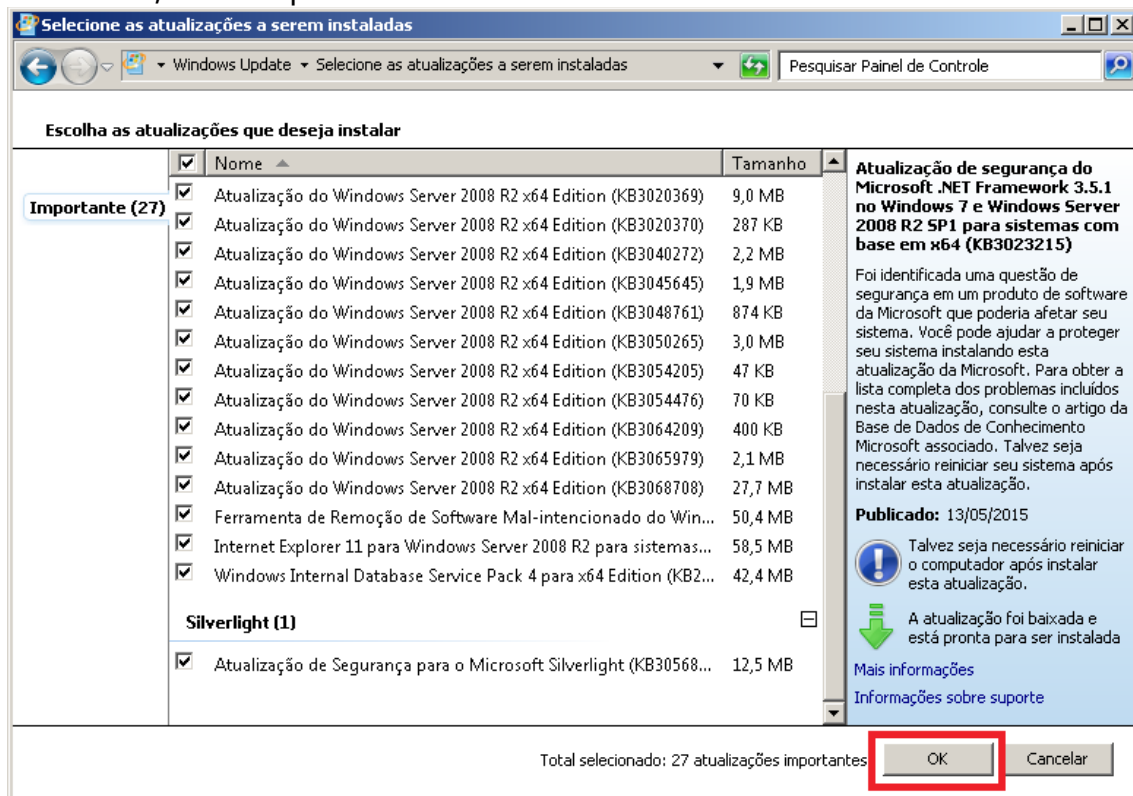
Selecione as atualizações a serem instaladas

Windows Update ▸ Selecione as atualizações a serem instaladas

Pesquisar Painel de Controle

Escolha as atualizações que deseja instalar

Importante (27)

| | Nome | Tamanho |
|---|---|---|
| ☑ | Atualização do Windows Server 2008 R2 x64 Edition (KB3020369) | 9,0 MB |
| ☑ | Atualização do Windows Server 2008 R2 x64 Edition (KB3020370) | 287 KB |
| ☑ | Atualização do Windows Server 2008 R2 x64 Edition (KB3040272) | 2,2 MB |
| ☑ | Atualização do Windows Server 2008 R2 x64 Edition (KB3045645) | 1,9 MB |
| ☑ | Atualização do Windows Server 2008 R2 x64 Edition (KB3048761) | 874 KB |
| ☑ | Atualização do Windows Server 2008 R2 x64 Edition (KB3050265) | 3,0 MB |
| ☑ | Atualização do Windows Server 2008 R2 x64 Edition (KB3054205) | 47 KB |
| ☑ | Atualização do Windows Server 2008 R2 x64 Edition (KB3054476) | 70 KB |
| ☑ | Atualização do Windows Server 2008 R2 x64 Edition (KB3064209) | 400 KB |
| ☑ | Atualização do Windows Server 2008 R2 x64 Edition (KB3065979) | 2,1 MB |
| ☑ | Atualização do Windows Server 2008 R2 x64 Edition (KB3068708) | 27,7 MB |
| ☑ | Ferramenta de Remoção de Software Mal-intencionado do Win... | 50,4 MB |
| ☑ | Internet Explorer 11 para Windows Server 2008 R2 para sistemas... | 58,5 MB |
| ☑ | Windows Internal Database Service Pack 4 para x64 Edition (KB2... | 42,4 MB |

Silverlight (1)

| | | |
|---|---|---|
| ☑ | Atualização de Segurança para o Microsoft Silverlight (KB30568... | 12,5 MB |

Atualização de segurança do Microsoft .NET Framework 3.5.1 no Windows 7 e Windows Server 2008 R2 SP1 para sistemas com base em x64 (KB3023215)

Foi identificada uma questão de segurança em um produto de software da Microsoft que poderia afetar seu sistema. Você pode ajudar a proteger seu sistema instalando esta atualização da Microsoft. Para obter a lista completa dos problemas incluídos nesta atualização, consulte o artigo da Base de Dados de Conhecimento Microsoft associado. Talvez seja necessário reiniciar seu sistema após instalar esta atualização.

Publicado: 13/05/2015

Talvez seja necessário reiniciar o computador após instalar esta atualização.

A atualização foi baixada e está pronta para ser instalada

Mais informações

Informações sobre suporte

Total selecionado: 27 atualizações importantes

OK

Cancelar